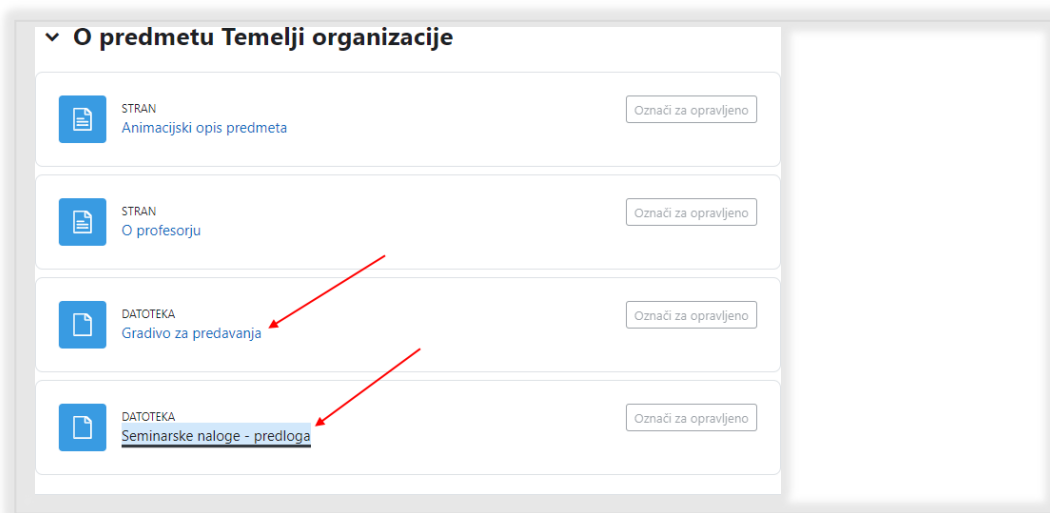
O predmetu Temelji organizacije

STRAN
Animacijski opis predmeta
Označi za opravljeno

STRAN
O profesorju
Označi za opravljeno

DATOTEKA
Gradivo za predavanja
Označi za opravljeno

DATOTEKA
Seminarske naloge - predloga
Označi za opravljeno